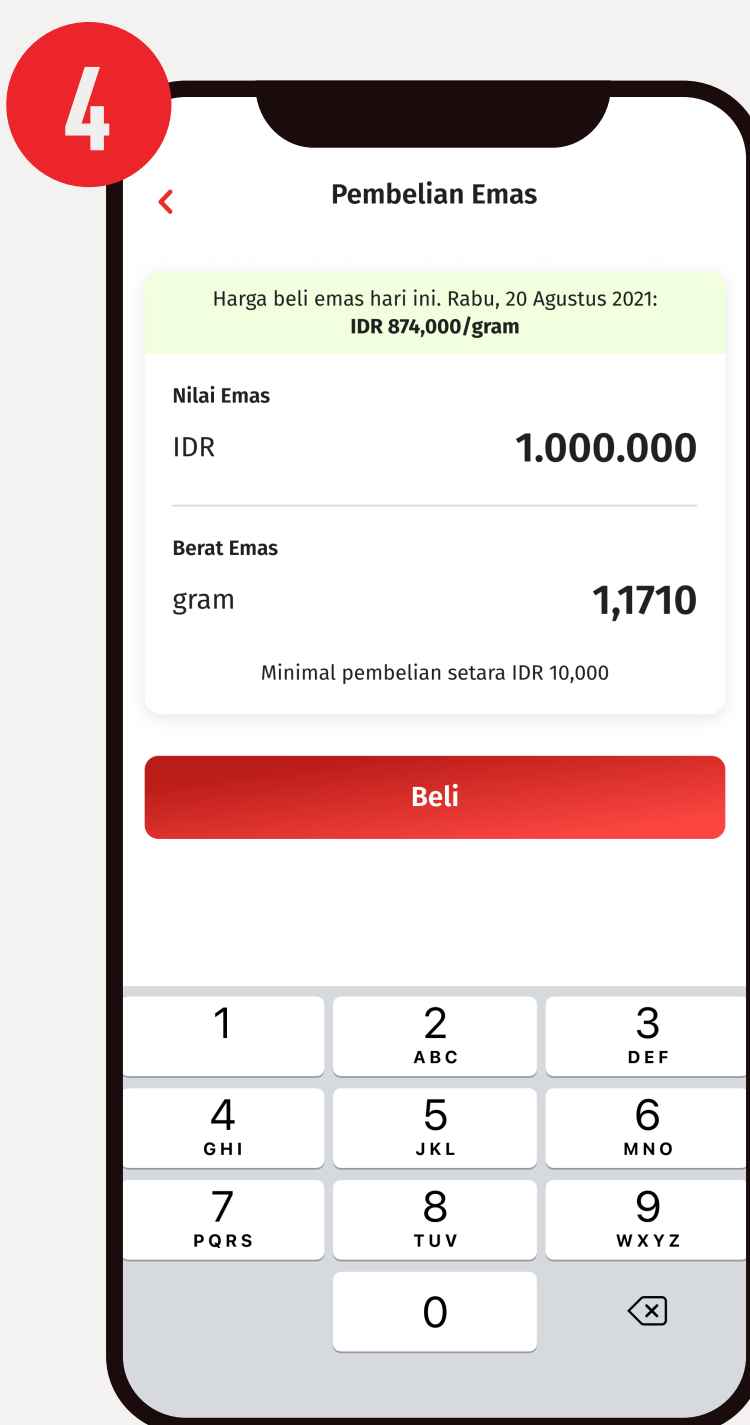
4

<

Pembelian Emas

Harga beli emas hari ini. Rabu, 20 Agustus 2021:
IDR 874,000/gram

Nilai Emas

IDR 1.000.000

Berat Emas

gram 1,1710

Minimal pembelian setara IDR 10,000

Beli

1
2 ABC
3 DEF
4 GHI
5 JKL
6 MNO
7 PQRS
8 TUV
9 WXYZ
0